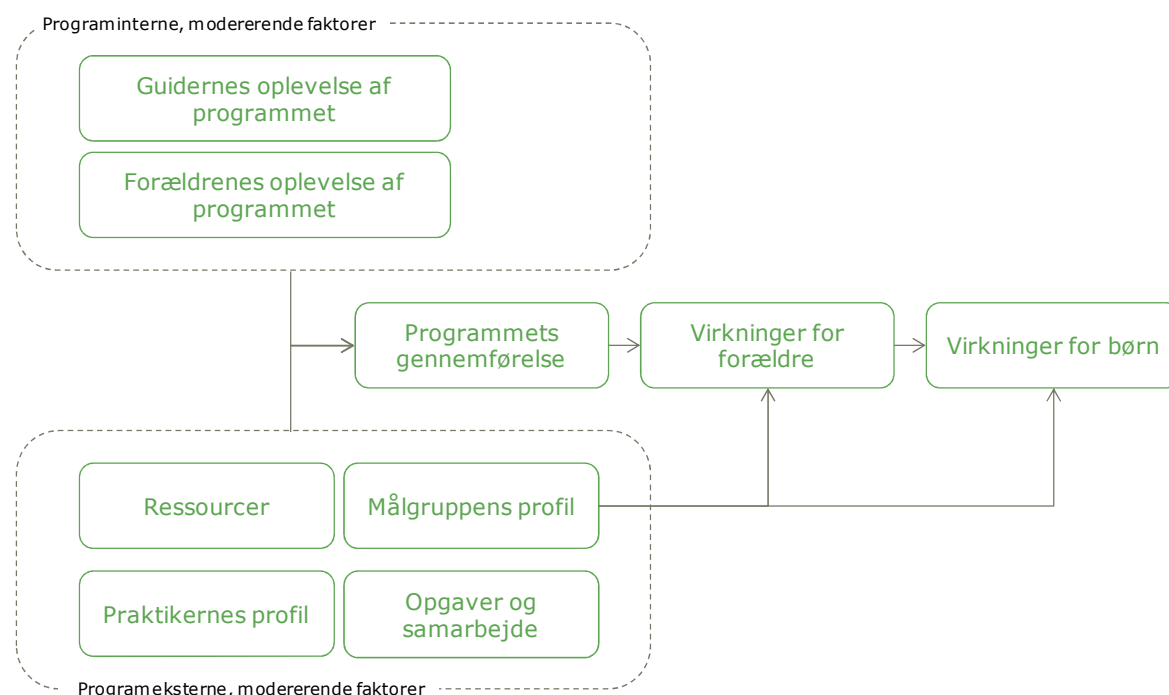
Programinterne, modererende faktorer

Guidernes oplevelse af programmet

Forældrenes oplevelse af programmet

Programmets gennemførelse

Virkninger for forældre

Virkninger for børn

Ressourcer

Målgruppens profil

Praktikernes profil

Opgaver og samarbejde

Programeksterne, modererende faktorer